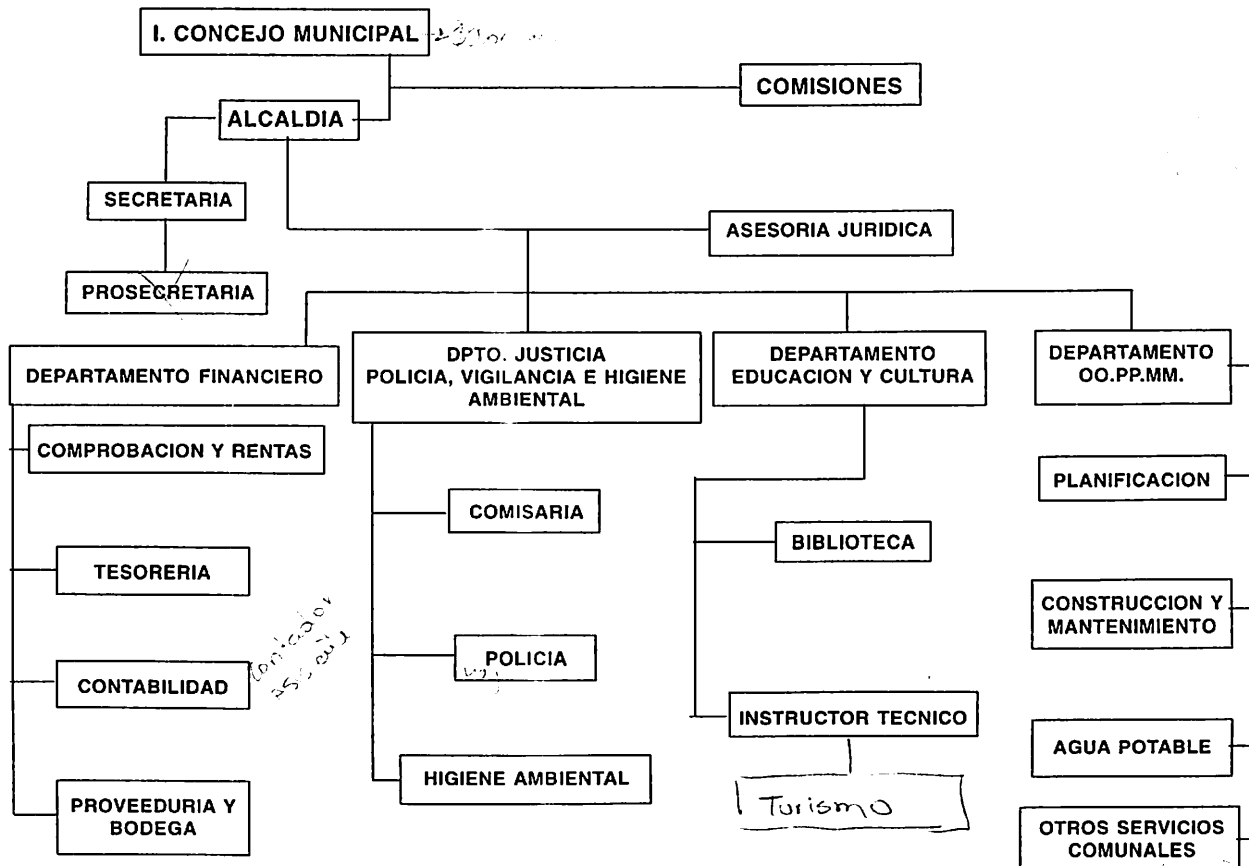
I. CONCEJO MUNICIPAL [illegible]

COMISIONES

ALCALDIA

SECRETARIA

PROSECRETARIA

ASESORIA JURIDICA

DEPARTAMENTO FINANCIERO

COMPROBACION Y RENTAS

TESORERIA

CONTABILIDAD

Contador asesor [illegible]

PROVEEDURIA Y BODEGA

DPTO. JUSTICIA POLICIA, VIGILANCIA E HIGIENE AMBIENTAL

COMISARIA

POLICIA

HIGIENE AMBIENTAL

DEPARTAMENTO EDUCACION Y CULTURA

BIBLIOTECA

INSTRUCTOR TECNICO

Turismo

DEPARTAMENTO OO.PP.MM.

PLANIFICACION

CONSTRUCCION Y MANTENIMIENTO

AGUA POTABLE

OTROS SERVICIOS COMUNALES